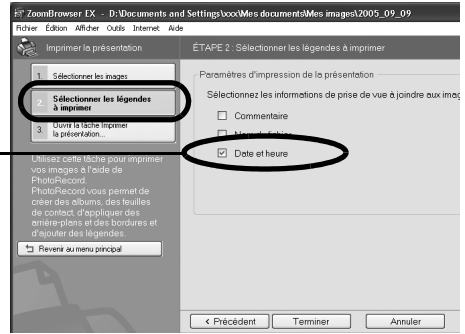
ZoomBrowser EX - D:\Documents and Settings\xxx\Mes documents\Mes images\2005_09_09
Fichier Édition Afficher Outils Internet Aide

Imprimer la présentation

ÉTAPE 2 : Sélectionner les légendes à imprimer

1 Sélectionner les images

2 Sélectionner les légendes à imprimer

3 Ouvrir la tâche Imprimer la présentation...

Utilisez cette tâche pour imprimer vos images à l'aide de PhotoRecord. PhotoRecord vous permet de créer des albums, des feuilles de contact, d'appliquer des arrière-plans et des bordures et d'ajouter des légendes.

Revenir au menu principal

Paramètres d'impression de la présentation

Sélectionnez les informations de prise de vue à joindre aux imag

Commentaire

Nom de fichier

Date et heure

< Précédent Terminer Annuler